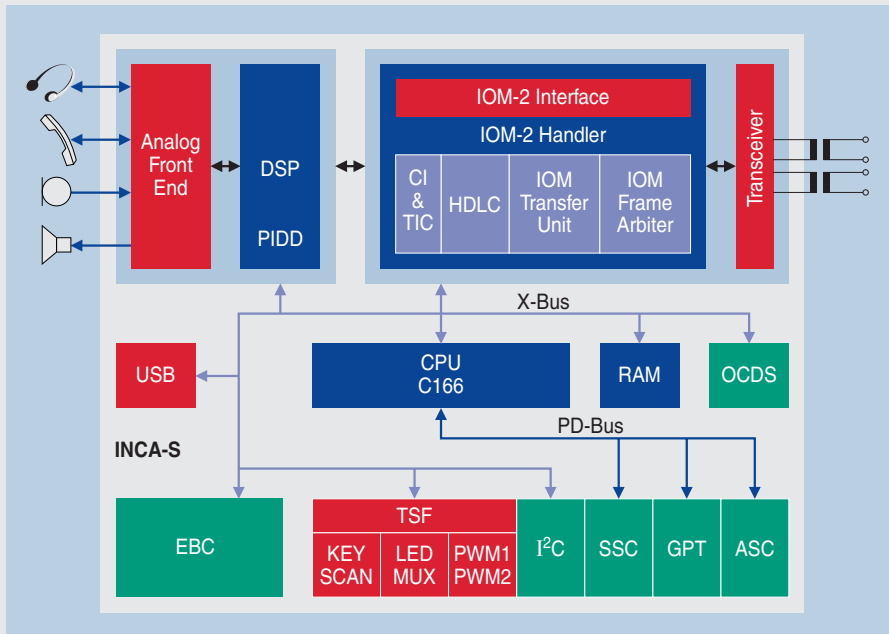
Analog Front End

DSP

PIDD

IOM-2 Interface

IOM-2 Handler

CI & TIC

HDLC

IOM Transfer Unit

IOM Frame Arbiter

Transceiver

X-Bus

USB

CPU C166

RAM

OCDS

PD-Bus

INCA-S

EBC

TSF

KEY SCAN

LED MUX

PWM1 PWM2

$I^2C$

SSC

GPT

ASC